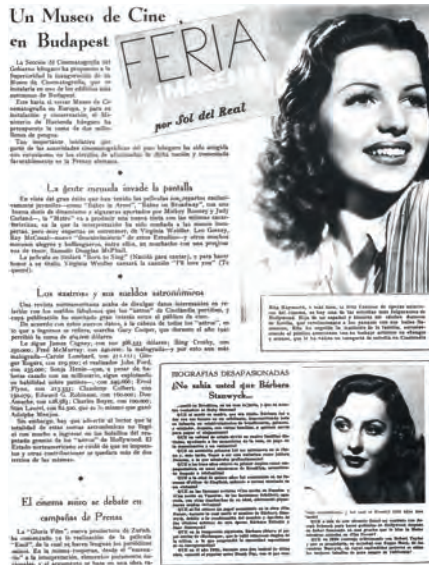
Un Museo de Cine en Budapest

FERIA

IMÁGENES

por Sol del Real

La gente menuda invade la pantalla

Los sueldos y sus sueldos astronómicos

El cinema suizo se debate en campañas de Prensa

BIOGRAFIAS DESAPASIONADAS

¿No sabía usted que Bárbara Stanwyck...

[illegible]